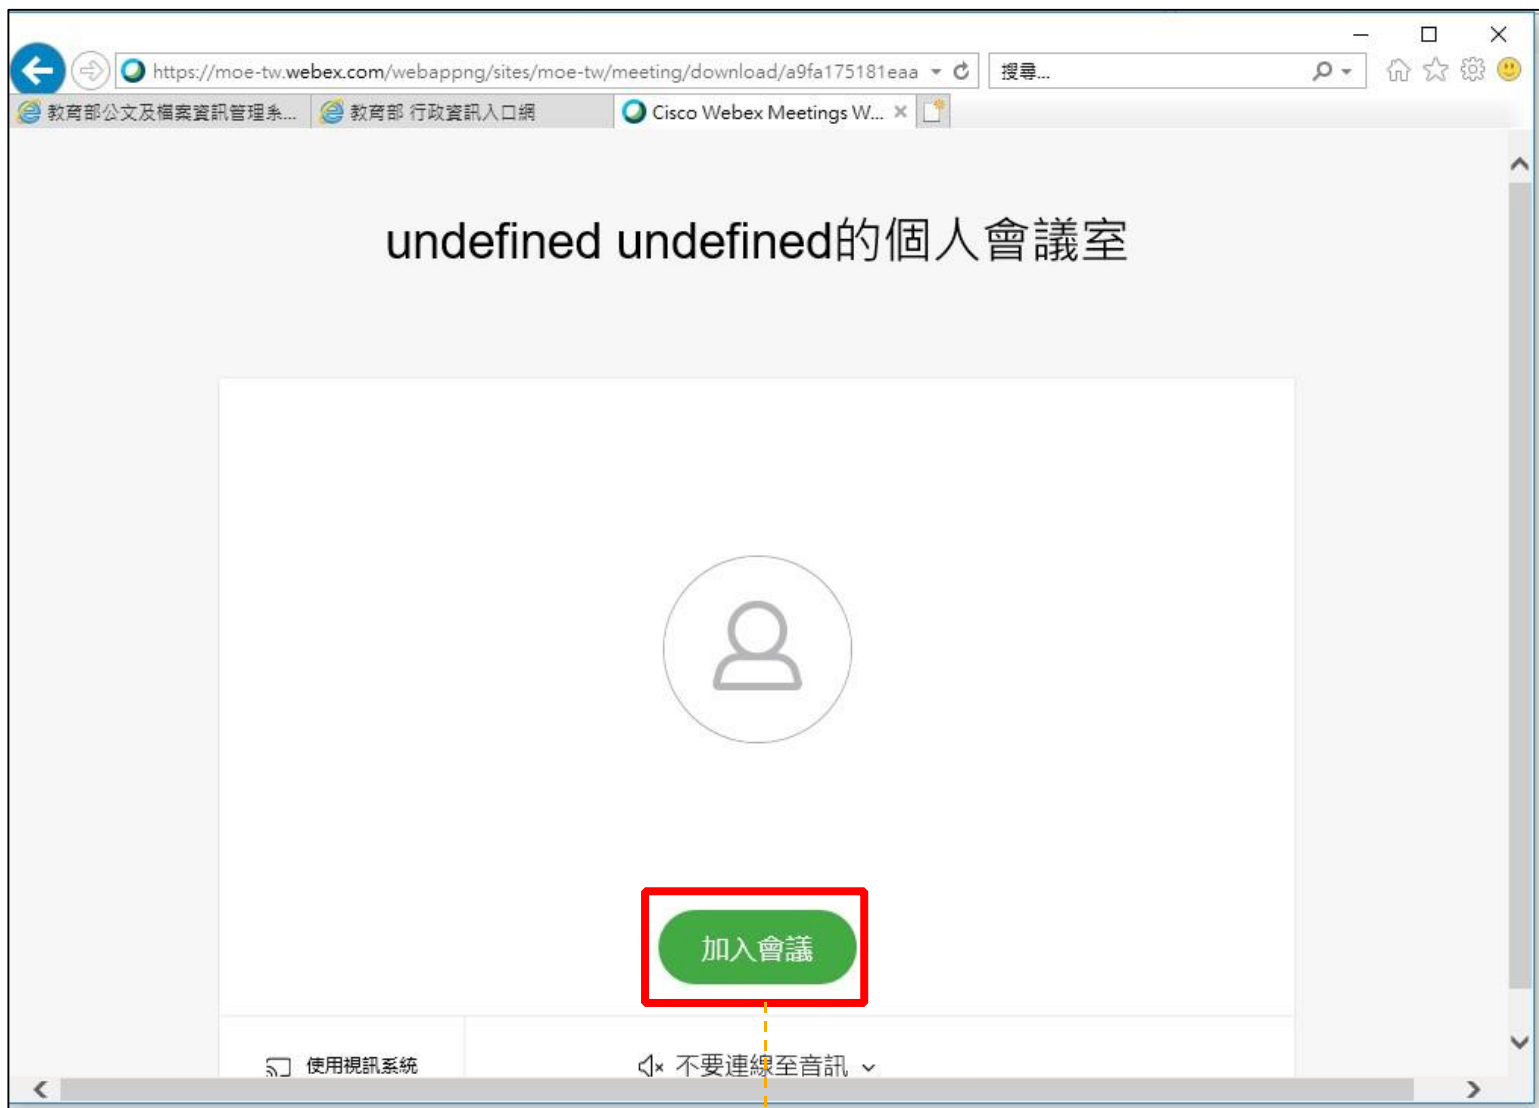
https://moe-tw.webex.com/webappng/sites/moe-tw/meeting/download/a9fa175181eaa

搜尋...

教育部公文及檔案資訊管理系...

教育部 行政資訊入口網

Cisco Webex Meetings W...

undefined undefined的個人會議室

加入會議

使用視訊系統

不要連線至音訊